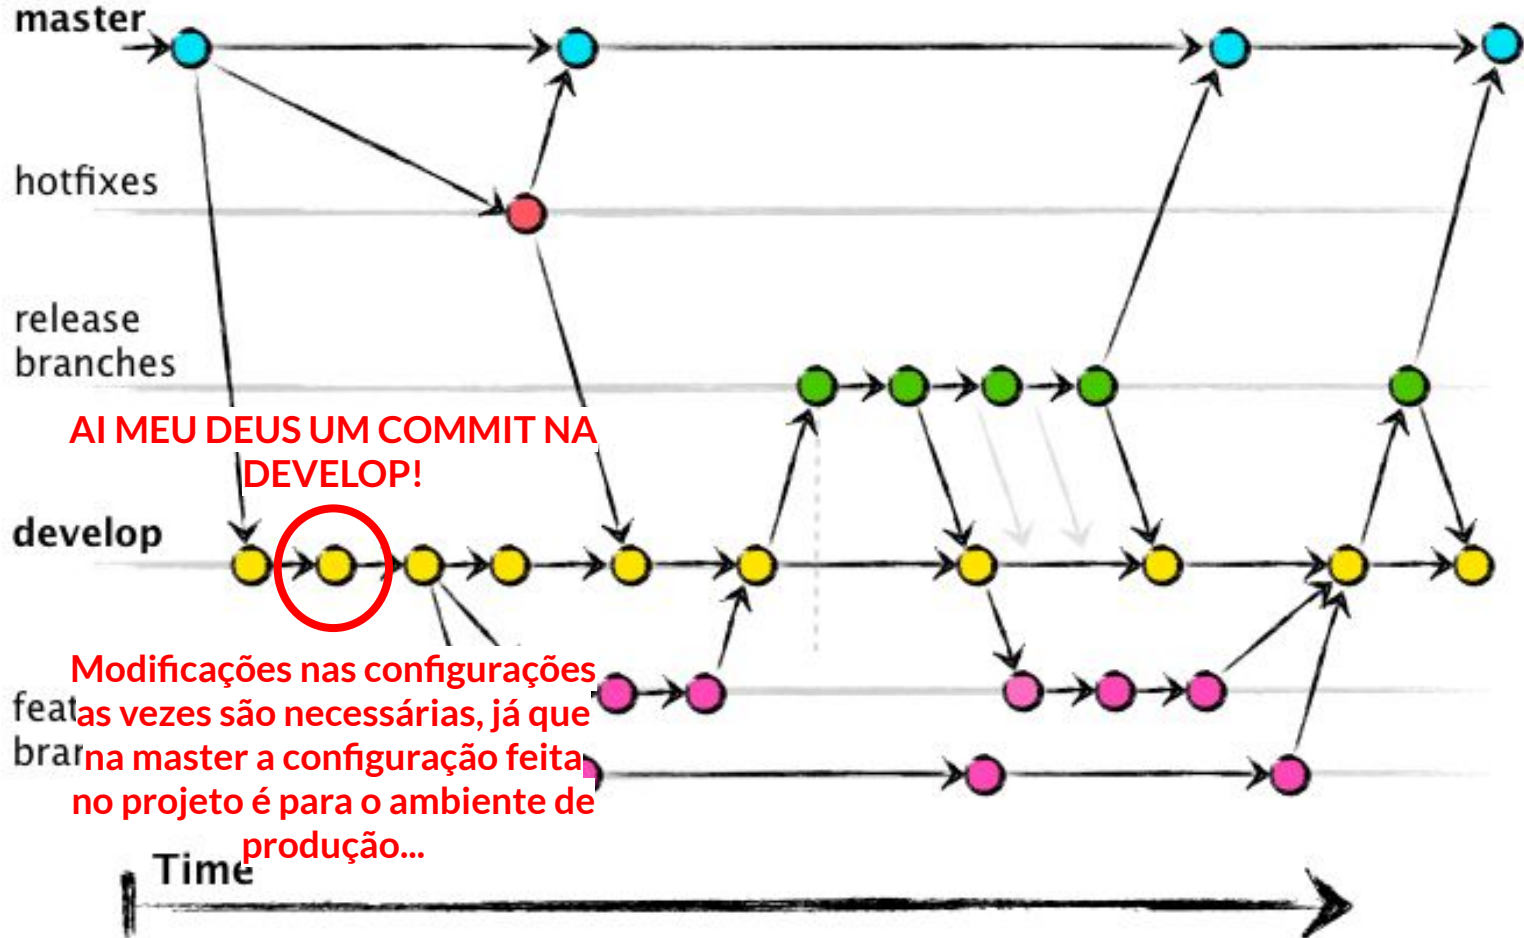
master

hotfixes

release branches

AI MEU DEUS UM COMMIT NA DEVELOP!

develop

Modificações nas configurações as vezes são necessárias, já que na master a configuração feita no projeto é para o ambiente de produção...

feat

brar

Time